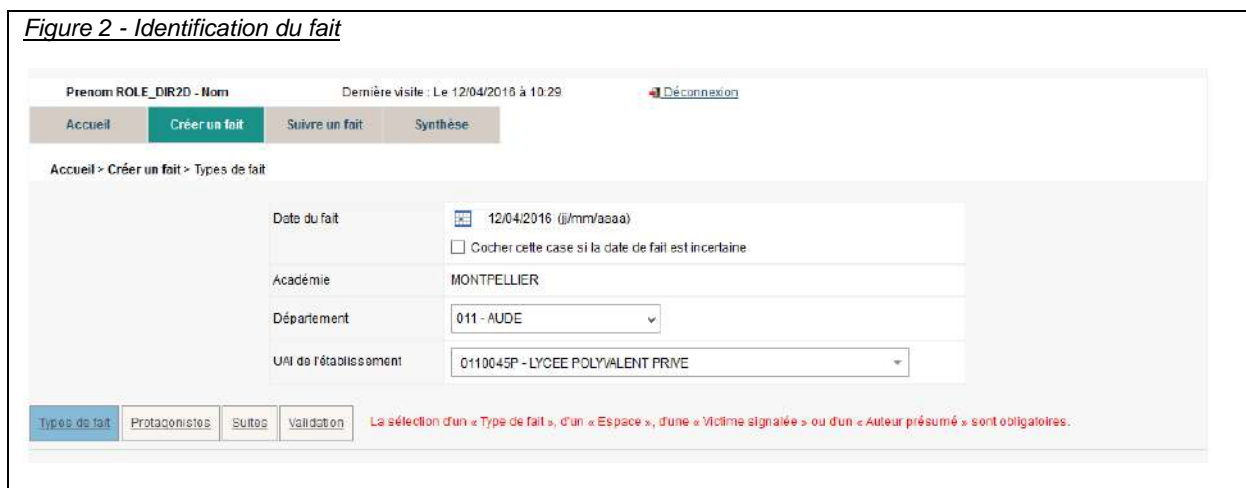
Figure 2 - Identification du fait

Prenom ROLE_DIR2D - Nom

Dernière visite : Le 12/04/2016 à 10:29

Déconnexion

Accueil

Créer un fait

Suivre un fait

Synthèse

Accueil > Créer un fait > Types de fait

| Date du fait | 12/04/2016 (jj/mm/aaaa) ☐ Cocher cette case si la date de fait est incertaine |
|---|---|
| Académie | MONTPELLIER |
| Département | 011 - AUDE |
| UAI de l'établissement | 0110045P - LYCEE POLYVALENT PRIVE |

Types de fait

Protagonistes

Suites

Validation

La sélection d'un « Type de fait », d'un « Espace », d'une « Victime signalée » ou d'un « Auteur présumé » sont obligatoires.